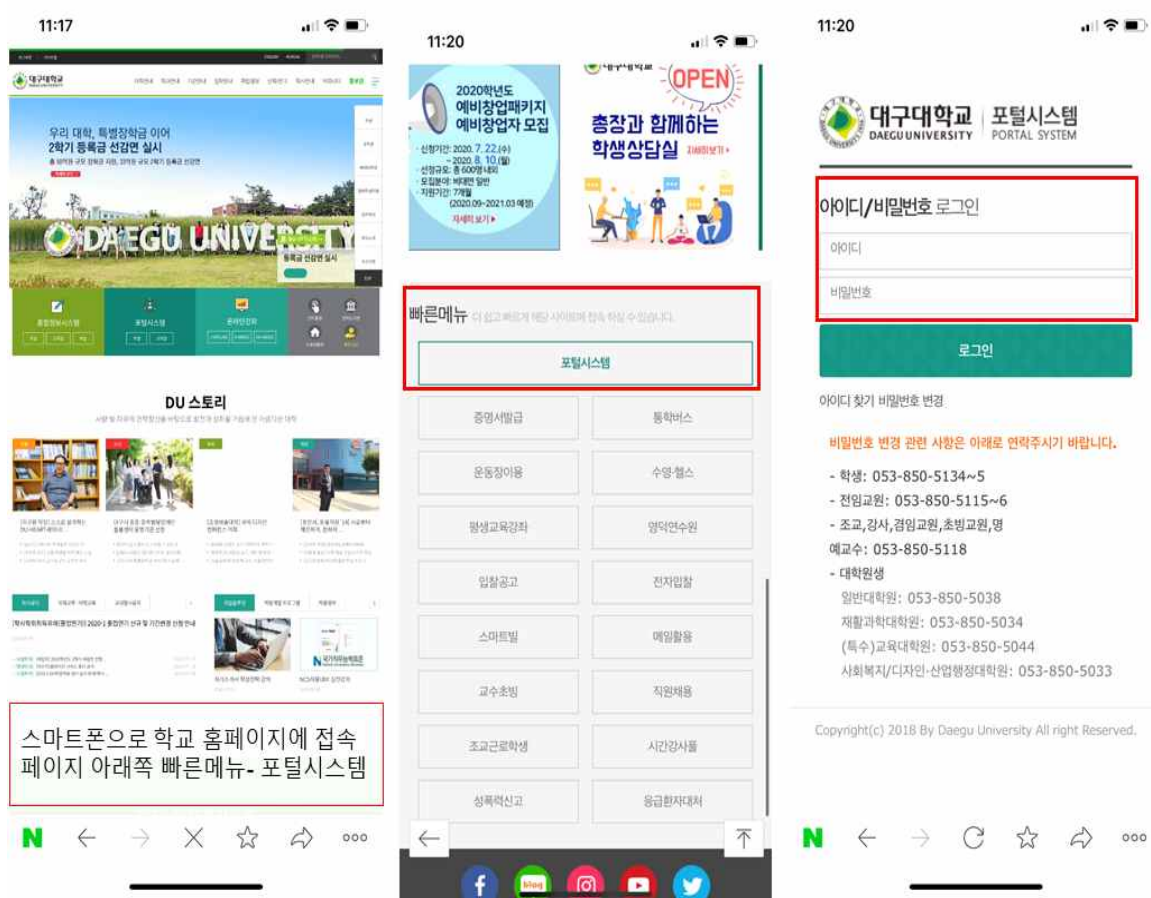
11:17

대구대학교

우리 대학, 특별장학금 이어
2학기 등록금 선감면 실시

DAEGU UNIVERSITY

등록금 선감면 실시

DU 스토리

스마트폰으로 학교 홈페이지에 접속
페이지 아래쪽 빠른메뉴- 포털시스템

11:20

2020학년도
예비창업패키지
예비창업자 모집

신청기간: 2020. 7. 22.(수) ~ 2020. 8. 10.(월)
선정규모: 총 600명 내외
모집분야: 비대면 일반
지원기간: 7개월
(2020.09~2021.03 예정)
자세히 보기 ▶

OPEN
총장과 함께하는
학생상담실
자세히보기 ▶

빠른메뉴 더 쉽고 빠르게 해당 사이트에 접속 하실 수 있습니다.

포털시스템

| 증명서발급 | 통학버스 |
|---|---|
| 운동장이용 | 수영·헬스 |
| 평생교육강좌 | 영덕연수원 |
| 입찰공고 | 전자입찰 |
| 스마트빌 | 메일활용 |
| 교수초빙 | 직원채용 |
| 조교근로학생 | 시간강사풀 |
| 성폭력신고 | 응급환자대처 |

blog

11:20

대구대학교 DAEGU UNIVERSITY | 포털시스템 PORTAL SYSTEM

아이디/비밀번호 로그인

아이디

비밀번호

로그인

아이디 찾기 비밀번호 변경

비밀번호 변경 관련 사항은 아래로 연락주시기 바랍니다.

- 학생: 053-850-5134~5
- 전임교원: 053-850-5115~6
- 조교,강사,겸임교원,초빙교원,명예교수: 053-850-5118
- 대학원생
일반대학원: 053-850-5038
재활과학대학원: 053-850-5034
(특수)교육대학원: 053-850-5044
사회복지/디자인·산업행정대학원: 053-850-5033

Copyright(c) 2018 By Daegu University All right Reserved.